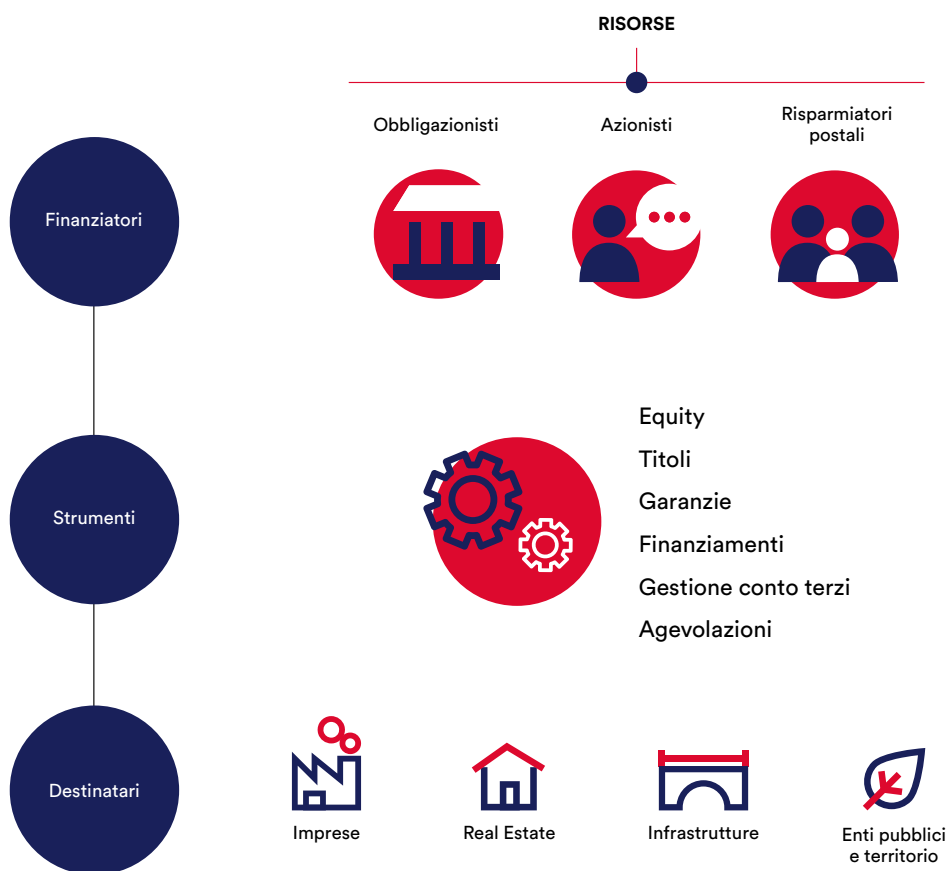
RISORSE

Obbligazionisti

Azionisti

Risparmiatori postali

Finanziatori

Equity

Titoli

Garanzie

Finanziamenti

Gestione conto terzi

Agevolazioni

Strumenti

Destinatari

Imprese

Real Estate

Infrastrutture

Enti pubblici e territorio